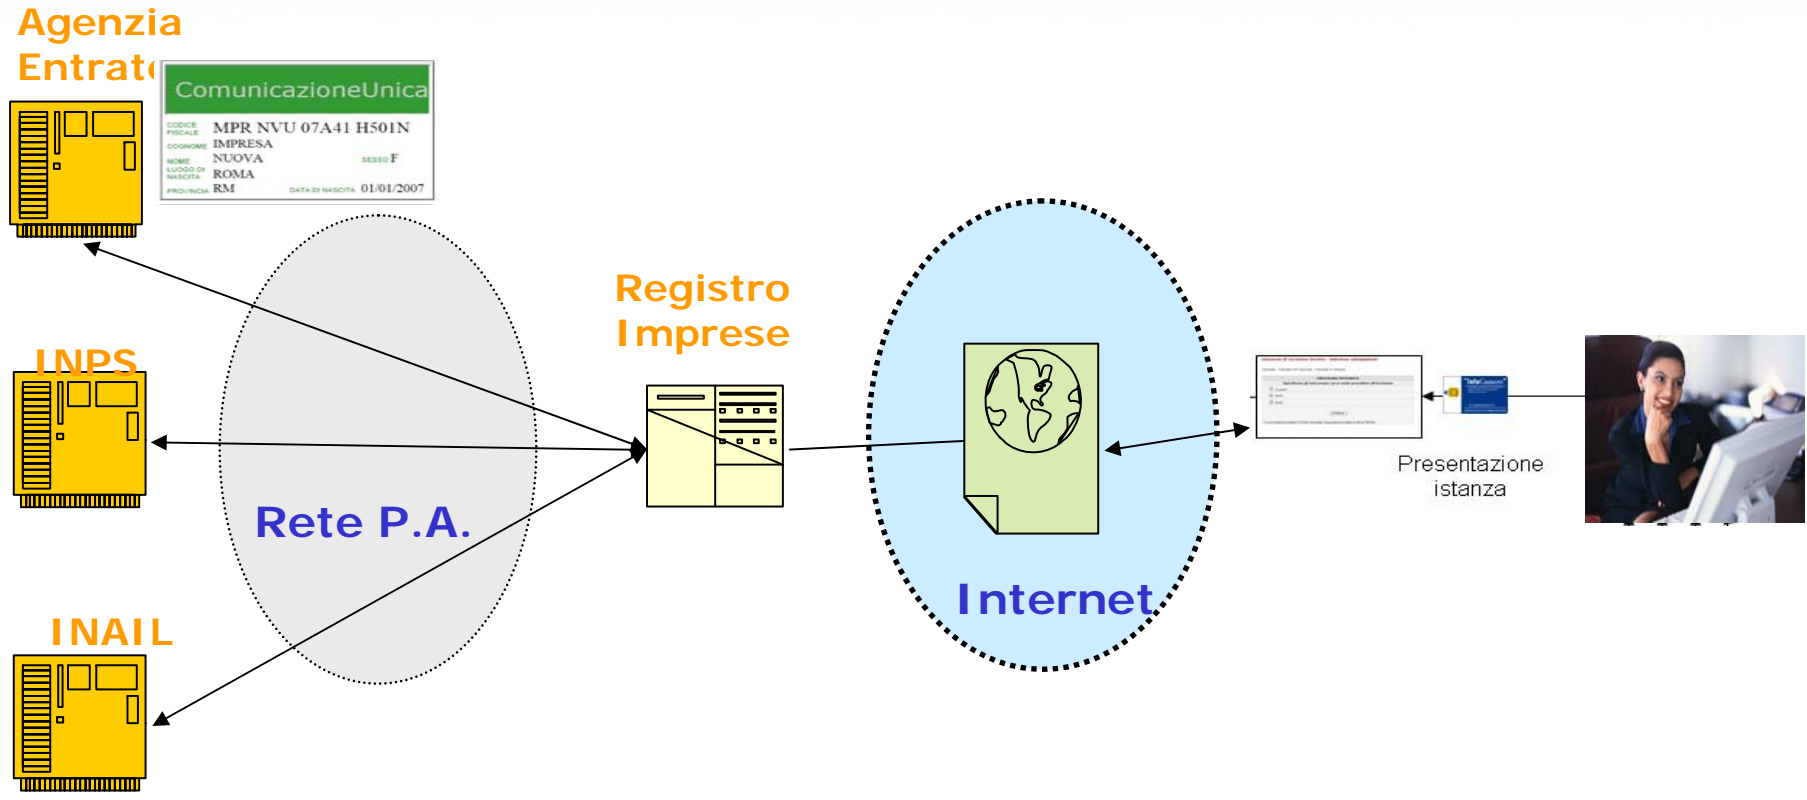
Agenzia
Entrat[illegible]

ComunicazioneUnica
CODICE FISCALE MPR NVU 07A41 H501N
COGNOME IMPRESA
NOME NUOVA SESSO F
LUOGO DI NASCITA ROMA
PROVINCIA RM DATA DI NASCITA 01/01/2007

INPS

INAIL

Rete P.A.

Registro
Imprese

Internet

Presentazione
istanza